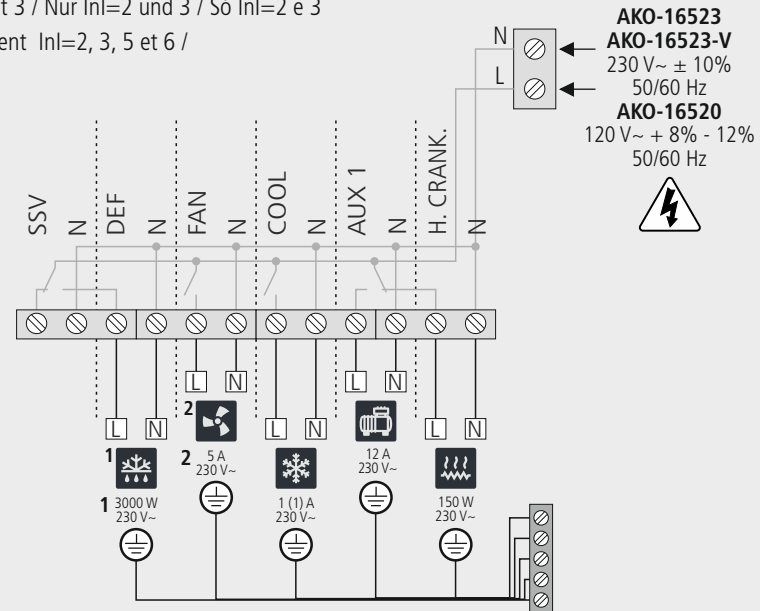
t 3 / Nur lnl=2 und 3 / So lnl=2 e 3
ent lnl=2, 3, 5 et 6 /

N
L

AKO-16523
AKO-16523-V
230 V~ ± 10%
50/60 Hz
AKO-16520
120 V~ + 8% - 12%
50/60 Hz

SSV
N
DEF
N
FAN
N
COOL
N
AUX 1
N
H. CRANK.
N

L
N
L
N
L
N
L
N
L
N

2
1
2 5 A 230 V~
1 3000 W 230 V~
1 (1) A 230 V~
12 A 230 V~
150 W 230 V~